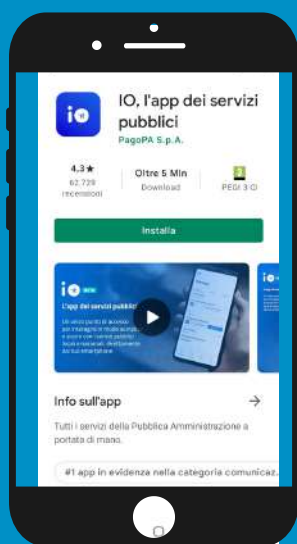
io

IO, l'app dei servizi pubblici

PagoPA S.p.A.

4,3★
62.729 recensioni

Oltre 5 Mln
Download

3
PEGI 3 ⓘ

Installa

io

L'app dei servizi pubblici

Info sull'app

→

Tutti i servizi della Pubblica Amministrazione a portata di mano.

#1 app in evidenza nella categoria comunicaz.